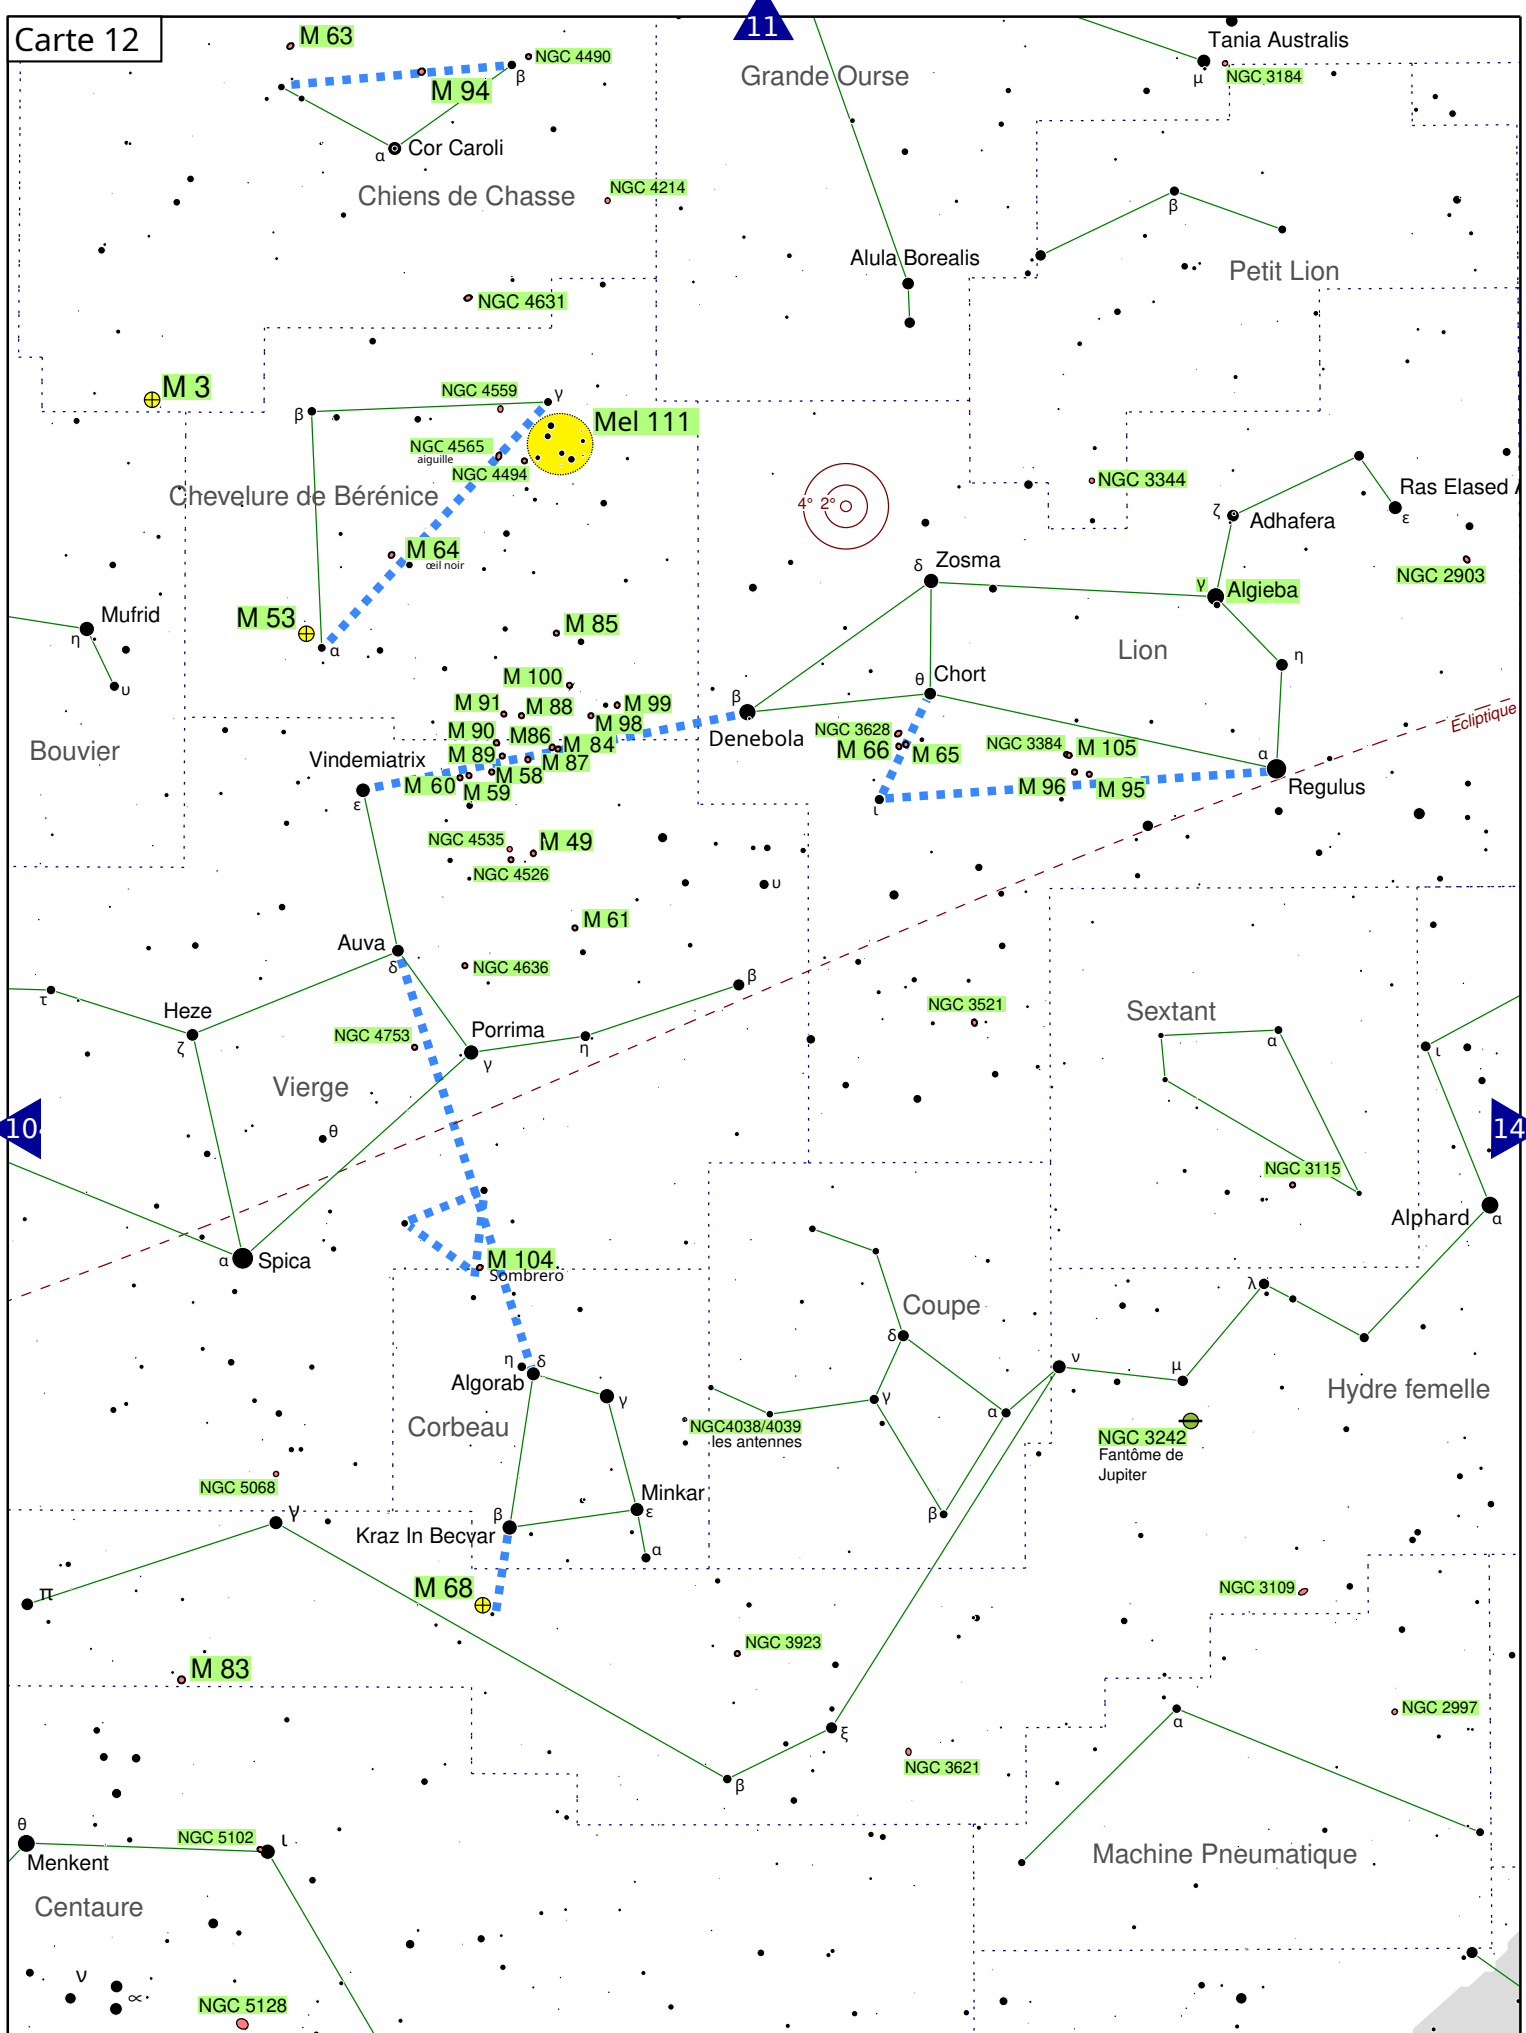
Carte 12

11

M 63
NGC 4490
β
M 94
α Cor Caroli
Chiens de Chasse
NGC 4214
Grande Ourse
Tania Australis
μ NGC 3184
β
Alula Borealis
Petit Lion
NGC 4631
M 3
NGC 4559
γ
β
Mel 111
NGC 4565
aiguille
NGC 4494
Chevelure de Bérénice
4° 2°
NGC 3344
Ras Elased
ζ Adhafera
ε
M 64
œil noir
δ Zosma
NGC 2903
γ Algieba
M 53
α
M 85
Mufrid
η
υ
Lion
η
θ Chort
M 100
M 91
M 88
M 99
β
M 98
M 90
M86
M 84
Denebola
NGC 3628
M 66
M 65
NGC 3384
M 105
Bouvier
Vindemiatrix
M 89
M 58
M 87
α
Ecliptique
ε
M 60
M 59
ι
M 96
M 95
Regulus
NGC 4535
M 49
NGC 4526
υ
M 61
Auva
δ
NGC 4636
τ
β
Heze
ζ
NGC 4753
Porrima
η
γ
NGC 3521
Sextant
α
ι
Vierge
θ
10
14
NGC 3115
Alphard
α
Spica
α
M 104
Sombrero
Coupe
λ
δ
η δ
Algorab
γ
ν
μ
Hydre femelle
Corbeau
γ
α
NGC4038/4039
les antennes
NGC 3242
Fantôme de Jupiter
NGC 5068
γ
Minkar
β
ε
β
Kraz In Becvar
α
M 68
NGC 3109
π
NGC 3923
M 83
NGC 2997
ξ
α
β
NGC 3621
θ
NGC 5102
ι
Menkent
Machine Pneumatique
Centaure
ν
∝
NGC 5128